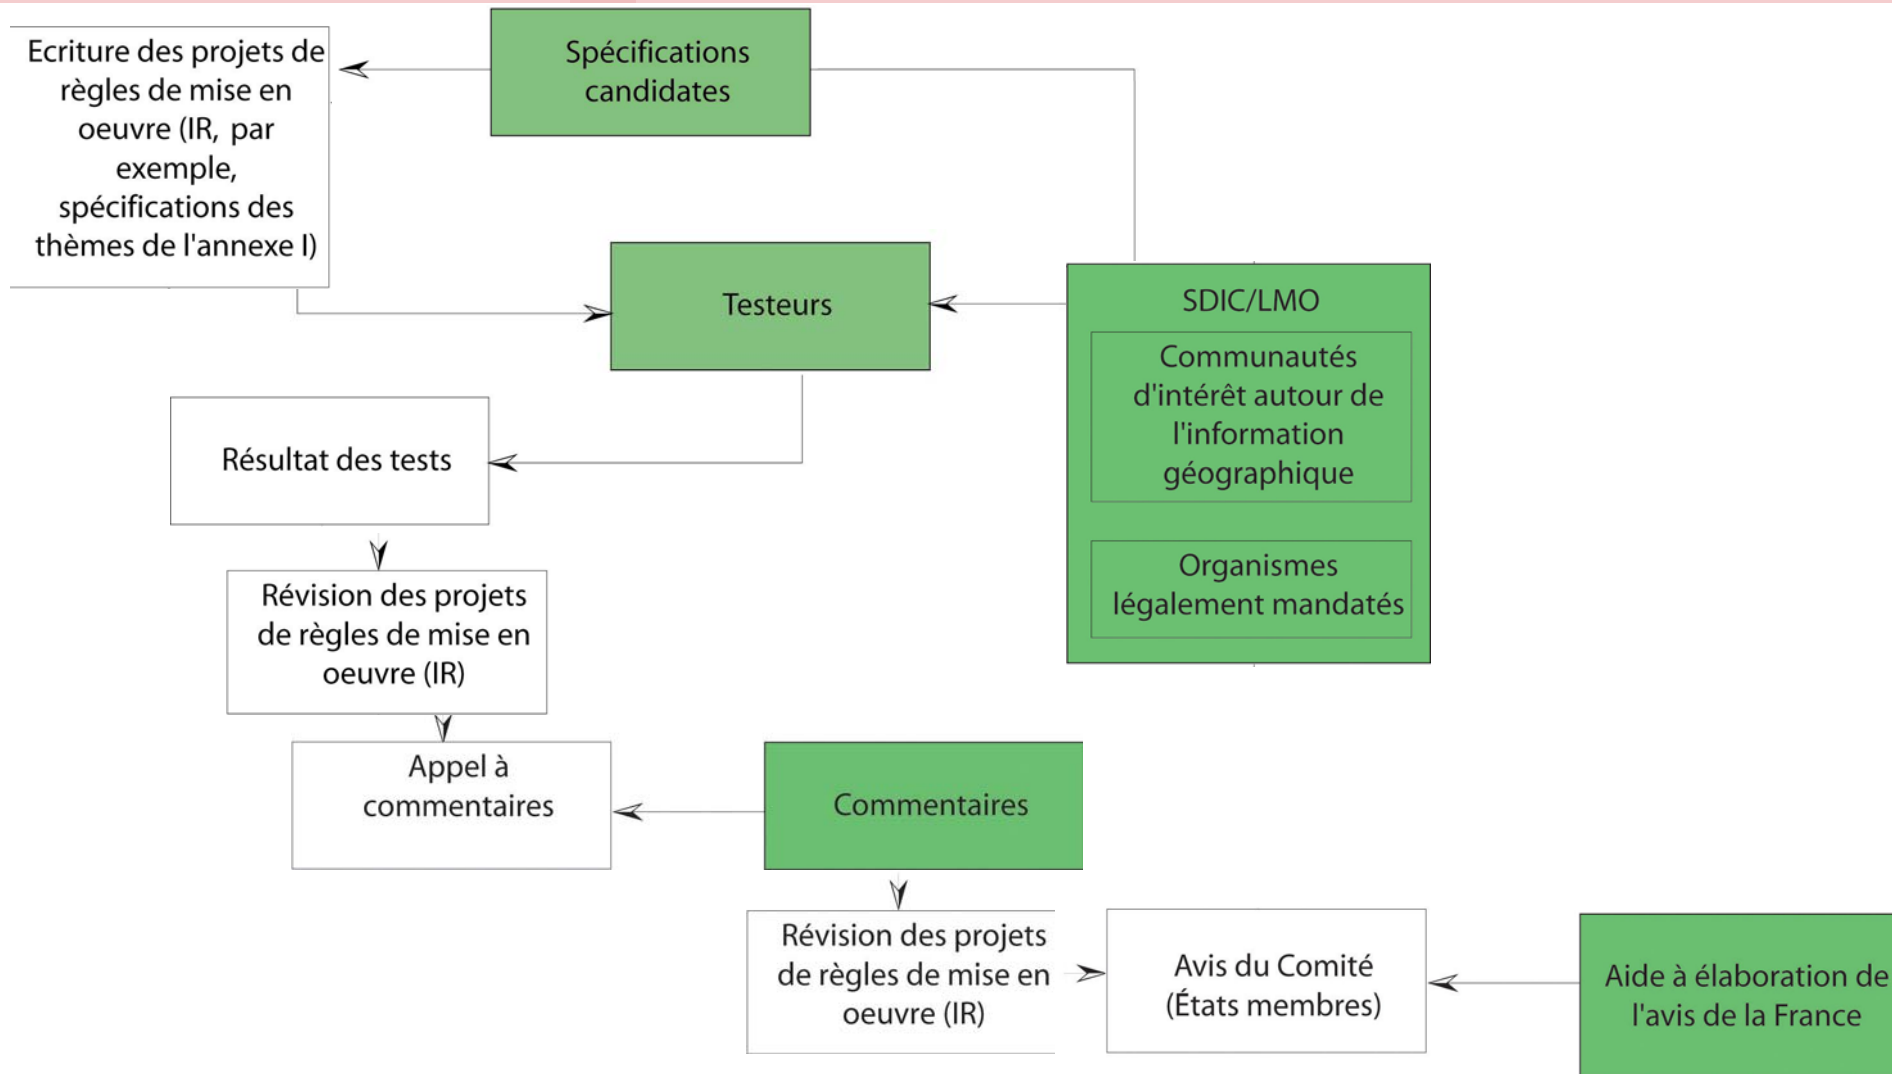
Spécifications candidates

Ecriture des projets de règles de mise en oeuvre (IR, par exemple, spécifications des thèmes de l'annexe I)

Testeurs

SDIC/LMO

Communautés d'intérêt autour de l'information géographique

Organismes légalement mandatés

Résultat des tests

Révision des projets de règles de mise en oeuvre (IR)

Appel à commentaires

Commentaires

Révision des projets de règles de mise en oeuvre (IR)

Avis du Comité (États membres)

Aide à élaboration de l'avis de la France